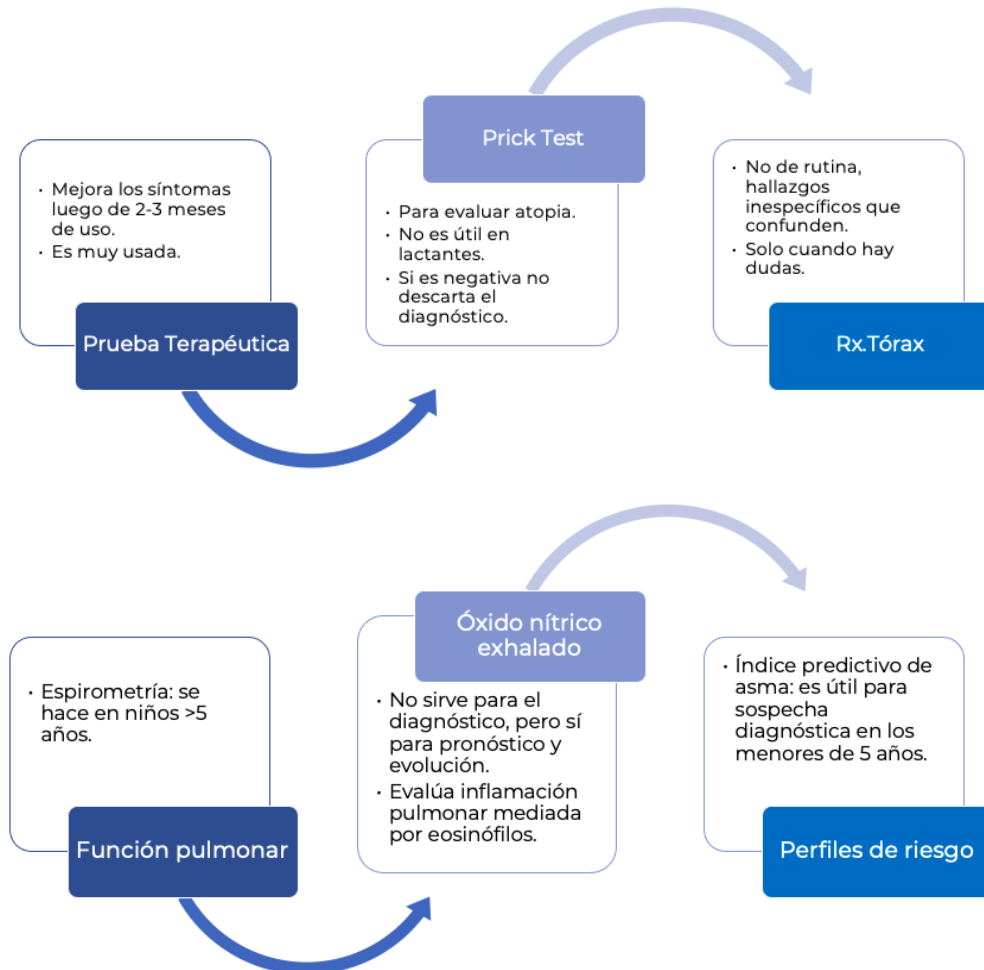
- Mejora los síntomas luego de 2-3 meses de uso.
- Es muy usada.

Prueba Terapéutica

Prick Test

- Para evaluar atopia.
- No es útil en lactantes.
- Si es negativa no descarta el diagnóstico.

- No de rutina, hallazgos inespecíficos que confunden.
- Solo cuando hay dudas.

Rx.Tórax

- Espirometría: se hace en niños >5 años.

Función pulmonar

Óxido nítrico exhalado

- No sirve para el diagnóstico, pero sí para pronóstico y evolución.
- Evalúa inflamación pulmonar mediada por eosinófilos.

- Índice predictivo de asma: es útil para sospecha diagnóstica en los menores de 5 años.

Perfiles de riesgo